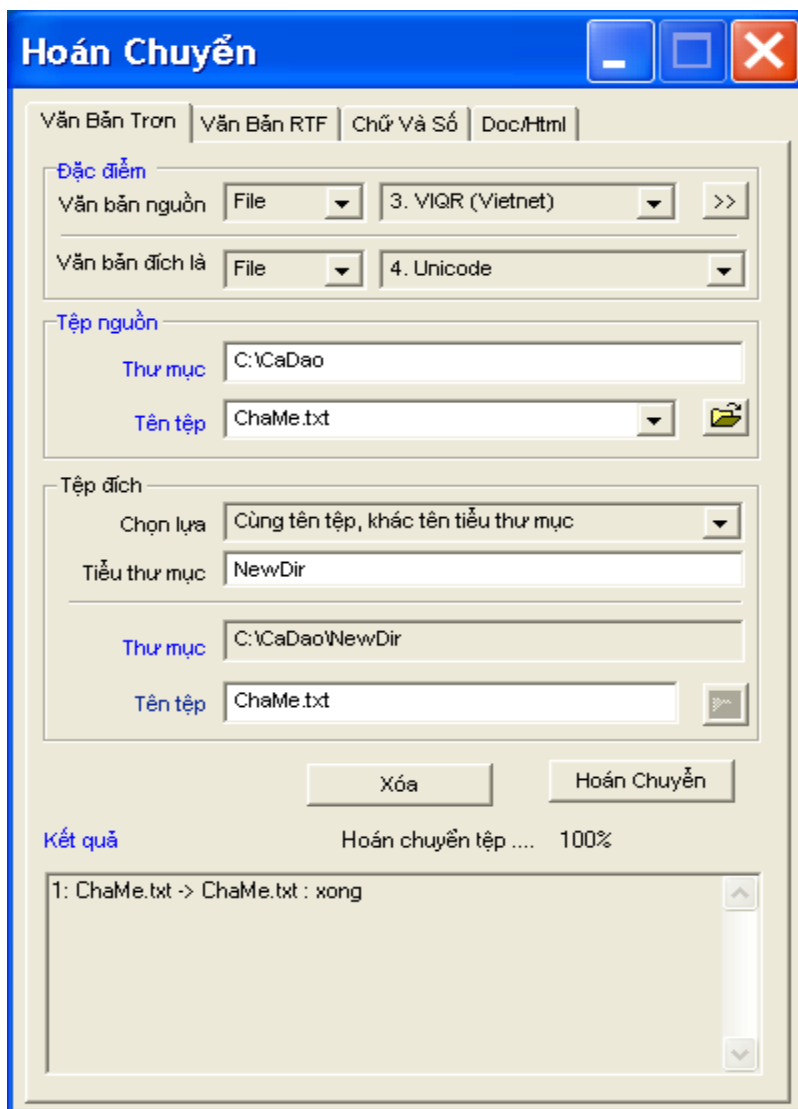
Hoán Chuyển

Văn Bản Trơn | Văn Bản RTF | Chữ Và Số | Doc/Html

Đặc điểm
Văn bản nguồn File 3. VIQR (Vietnet) >>
Văn bản đích là File 4. Unicode

Tệp nguồn
Thư mục C:\CaDao
Tên tệp ChaMe.txt

Tệp đích
Chọn lựa Cùng tên tệp, khác tên tiểu thư mục
Tiểu thư mục NewDir
Thư mục C:\CaDao\NewDir
Tên tệp ChaMe.txt

Xóa
Hoán Chuyển

Kết quả Hoán chuyển tệp .... 100%

1: ChaMe.txt -> ChaMe.txt : xong